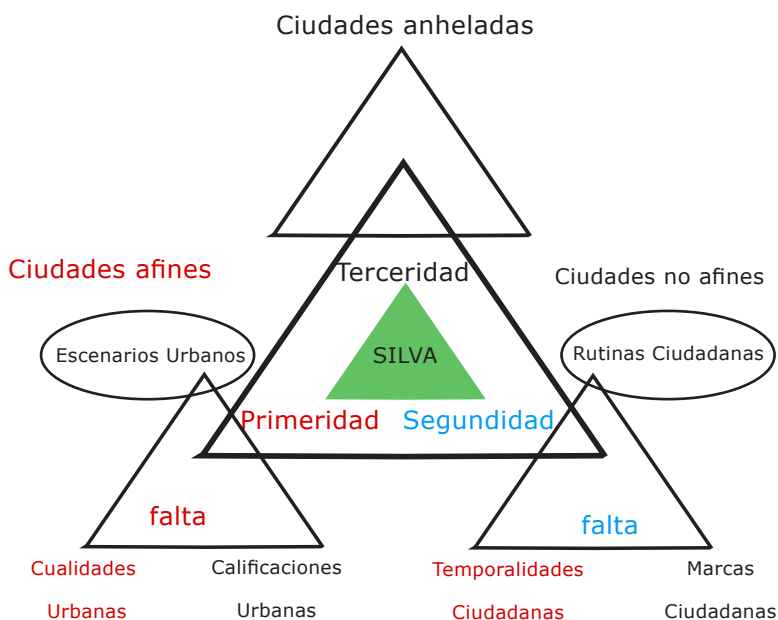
Ciudades anheladas

Ciudades afines

Terceridad

Ciudades no afines

Escenarios Urbanos

SILVA

Rutinas Ciudadanas

Primeridad

Segundidad

falta

falta

Cualidades Urbanas

Calificaciones Urbanas

Temporalidades Ciudadanas

Marcas Ciudadanas